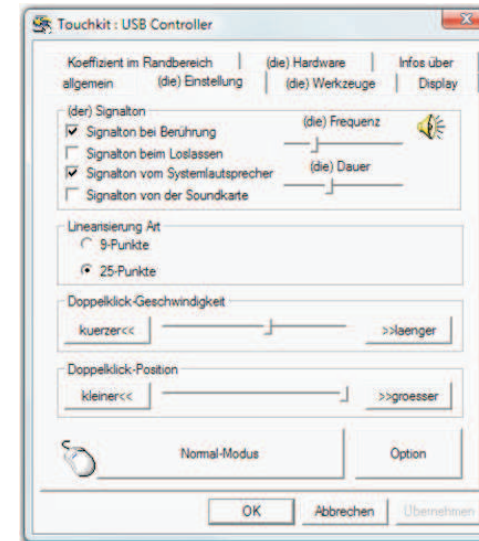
Touchkit : USB Controller

Koeffizient im Randbereich | (die) Hardware | Infos über
allgemein | (die) Einstellung | (die) Werkzeuge | Display

(der) Signalton
☑ Signalton bei Berührung
☐ Signalton beim Loslassen
☑ Signalton vom Systemlautsprecher
☐ Signalton von der Soundkarte

(die) Frequenz

(die) Dauer

Linearisierung Art
○ 9-Punkte
◉ 25-Punkte

Doppelklick-Geschwindigkeit
kuerzer<<
>>laenger

Doppelklick-Position
kleiner<<
>>groesser

Normal-Modus
Option

OK
Abbrechen
Übernehmen